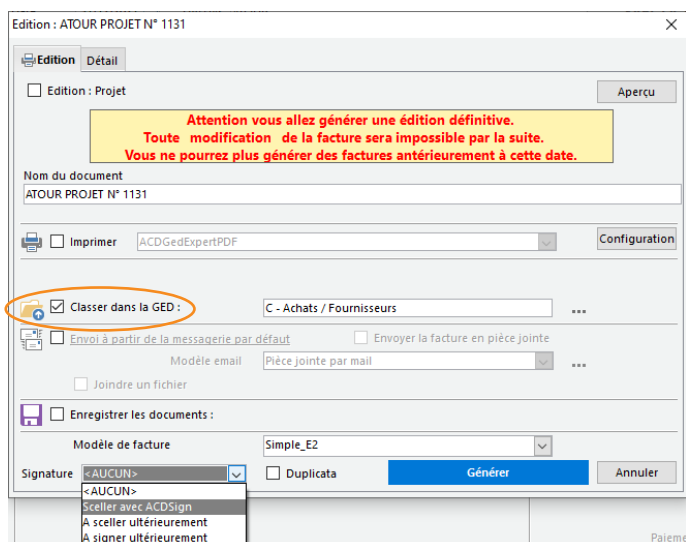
Edition : ATOUR PROJET N° 1131

Edition Détail

Edition : Projet

Aperçu

Attention vous allez générer une édition définitive.
Toute modification de la facture sera impossible par la suite.
Vous ne pourrez plus générer des factures antérieurement à cette date.

Nom du document

ATOUR PROJET N° 1131

Imprimer ACDGedExpertPDF

Configuration

Classer dans la GED : C - Achats / Fournisseurs ...

Envoi à partir de la messagerie par défaut

Envoyer la facture en pièce jointe

Modèle email Pièce jointe par mail ...

Joindre un fichier

Enregistrer les documents :

Modèle de facture Simple_E2

Signature <AUCUN>

Duplicata

Générer

Annuler

<AUCUN>
Sceller avec ACDSign
A sceller ultérieurement
A signer ultérieurement

Paieme